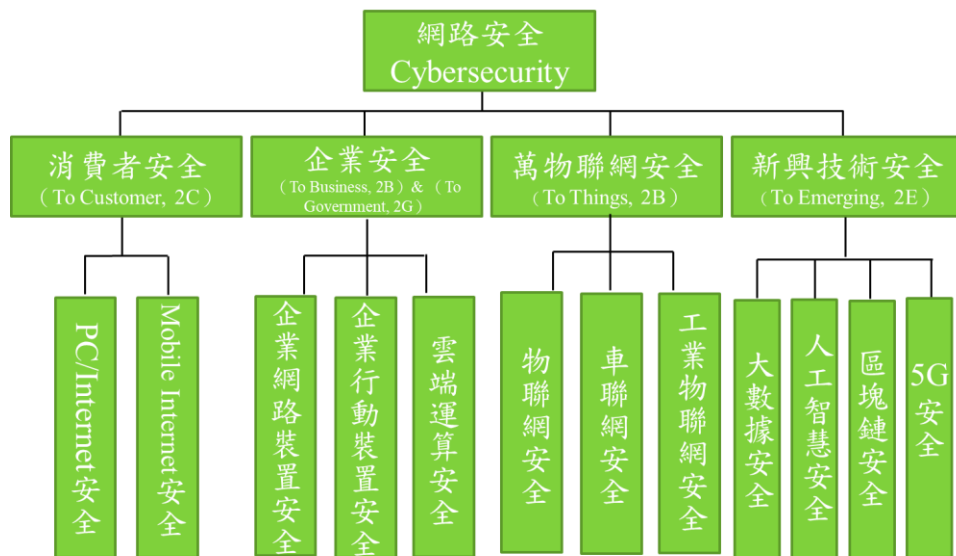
網路安全
Cybersecurity

消費者安全
（To Customer, 2C）

企業安全
（To Business, 2B）&（To Government, 2G）

萬物聯網安全
（To Things, 2B）

新興技術安全
（To Emerging, 2E）

PC/Internet安全

Mobile Internet安全

企業網路裝置安全

企業行動裝置安全

雲端運算安全

物聯網安全

車聯網安全

工業物聯網安全

大數據安全

人工智慧安全

區塊鏈安全

5G安全